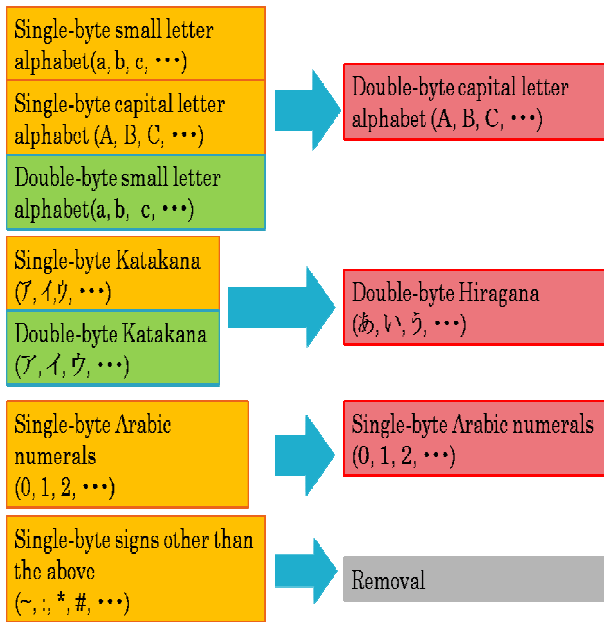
Single-byte small letter alphabet(a, b, c, •••)

Single-byte capital letter alphabet (A, B, C, •••)

Double-byte small letter alphabet(a, b, c, •••)

Double-byte capital letter alphabet (A, B, C, •••)

Single-byte Katakana (ｱ, ｲ, ｳ, •••)

Double-byte Katakana (ア, イ, ウ, •••)

Double-byte Hiragana (あ, い, う, •••)

Single-byte Arabic numerals (0, 1, 2, •••)

Single-byte Arabic numerals (0, 1, 2, •••)

Single-byte signs other than the above (~, :, *, #, •••)

Removal